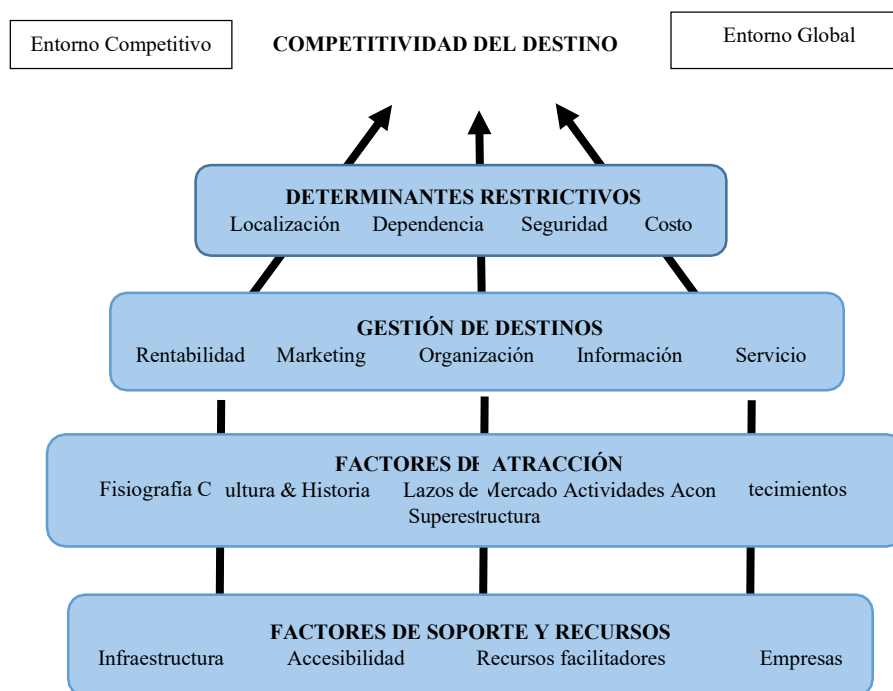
Entorno Competitivo

COMPETITIVIDAD DEL DESTINO

Entorno Global

DETERMINANTES RESTRICTIVOS
Localización Dependencia Seguridad Costo

GESTIÓN DE DESTINOS
Rentabilidad Marketing Organización Información Servicio

FACTORES DE ATRACCIÓN
Fisiografía Cultura & Historia Lazos de Mercado Actividades Acontecimientos Superestructura

FACTORES DE SOPORTE Y RECURSOS
Infraestructura Accesibilidad Recursos facilitadores Empresas